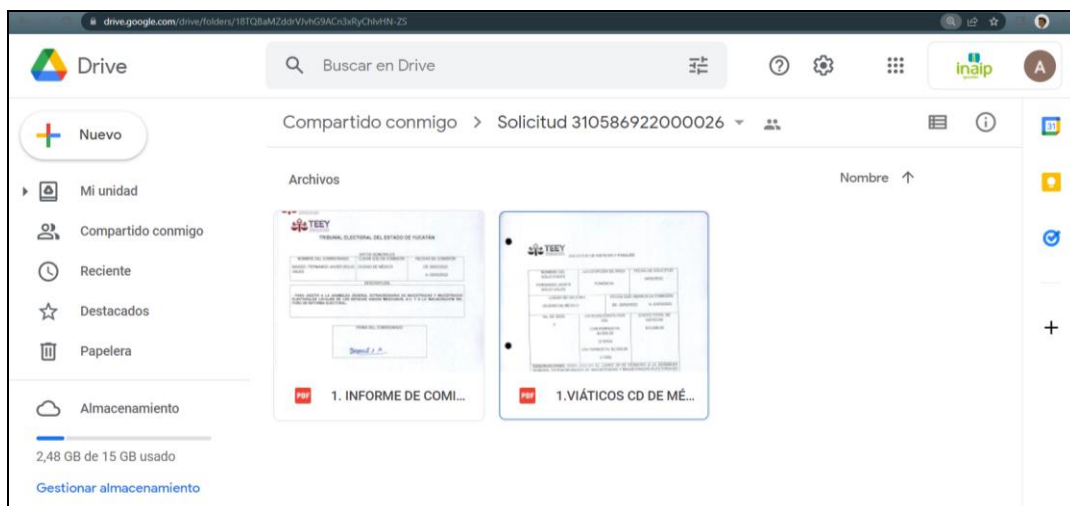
drive.google.com/drive/folders/18TQ8aMZddrVJvhG9ACn3xRyChlvHN-ZS

Drive

Buscar en Drive

inaip

A

Nuevo

Mi unidad

Compartido conmigo

Reciente

Destacados

Papelera

Almacenamiento

2,48 GB de 15 GB usado

Gestionar almacenamiento

Compartido conmigo > Solicitud 310586922000026

Archivos

Nombre ↑

TEEY

TRIBUNAL ELECTORAL DEL ESTADO DE YUCATÁN

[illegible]

PDF 1. INFORME DE COMI...

TEEY

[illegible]

PDF 1.VIÁTICOS CD DE MÉ...